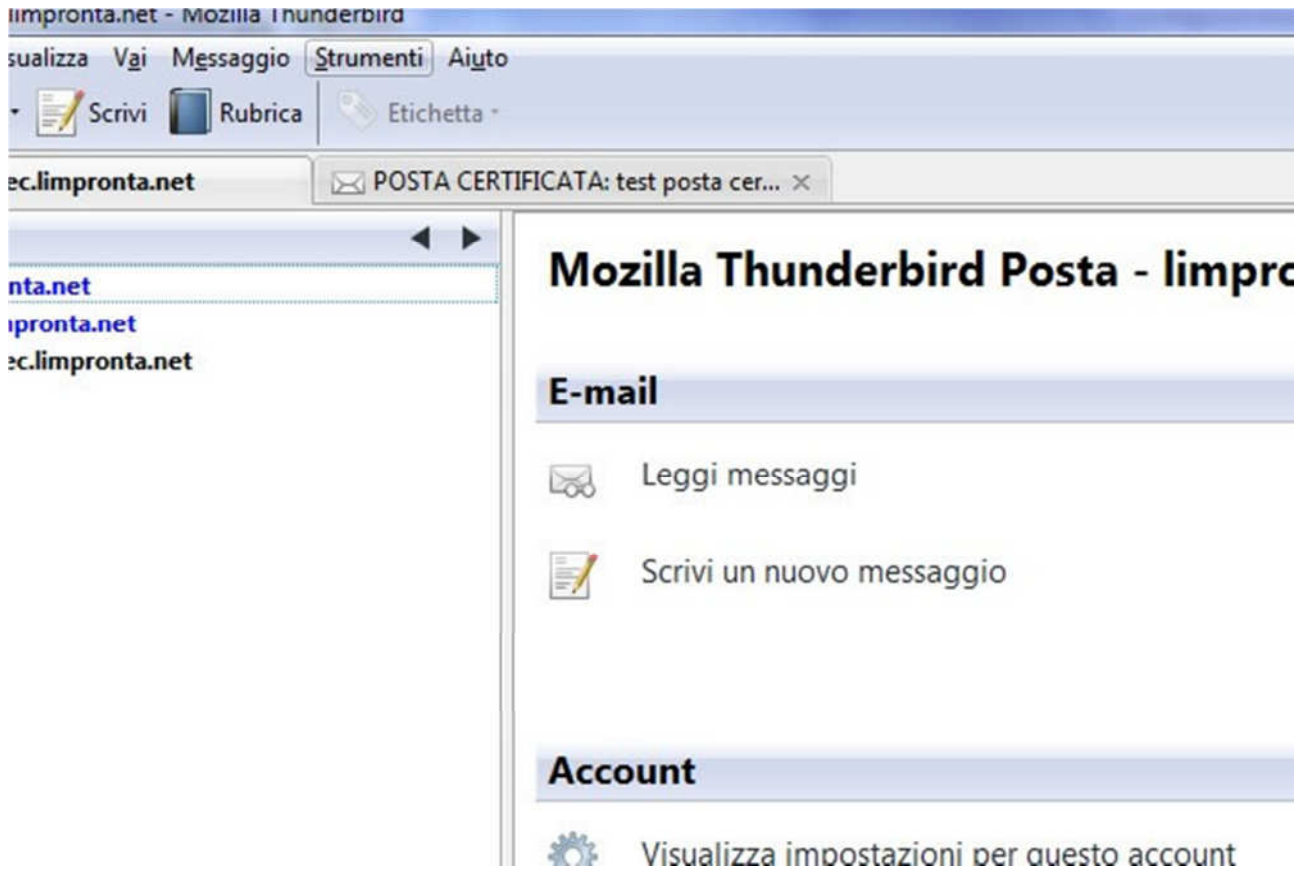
limpronta.net - Mozilla Thunderbird

sualizza Vai Messaggio Strumenti Aiuto

Scrivi Rubrica Etichetta

ec.limpronta.net

POSTA CERTIFICATA: test posta cer... ×

nta.net
ipronta.net
ec.limpronta.net

Mozilla Thunderbird Posta - limpro

E-mail

Leggi messaggi

Scrivi un nuovo messaggio

Account

Visualizza impostazioni per questo account